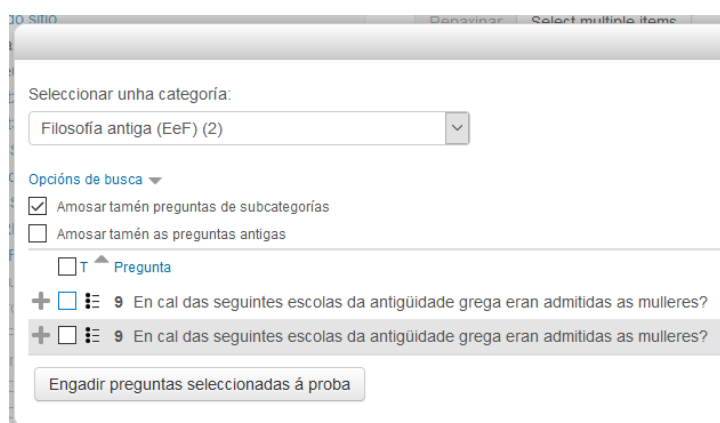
do sitio Repaxinar Select multiple items

Seleccionar unha categoría:

Filosofía antiga (EeF) (2)

Opcións de busca

Amosar tamén preguntas de subcategorías

Amosar tamén as preguntas antigas

T Pregunta

9 En cal das seguintes escolas da antigüidade grega eran admitidas as mulleres?

9 En cal das seguintes escolas da antigüidade grega eran admitidas as mulleres?

Engadir preguntas seleccionadas á proba